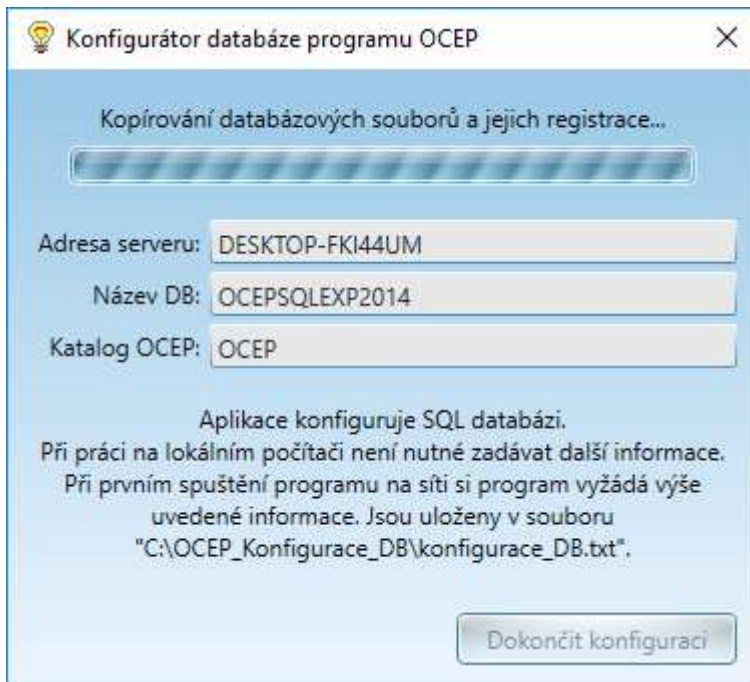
Konfigurátor databáze programu OCEP

×

Kopírování databázových souborů a jejich registrace...

Adresa serveru: DESKTOP-FKI44UM

Název DB: OCEPSQLEXP2014

Katalog OCEP: OCEP

Aplikace konfiguruje SQL databázi.
Při práci na lokálním počítači není nutné zadávat další informace.
Při prvním spuštění programu na síti si program vyžádá výše uvedené informace. Jsou uloženy v souboru "C:\OCEP_Konfigurace_DB\konfigurace_DB.txt".

Dokončit konfiguraci